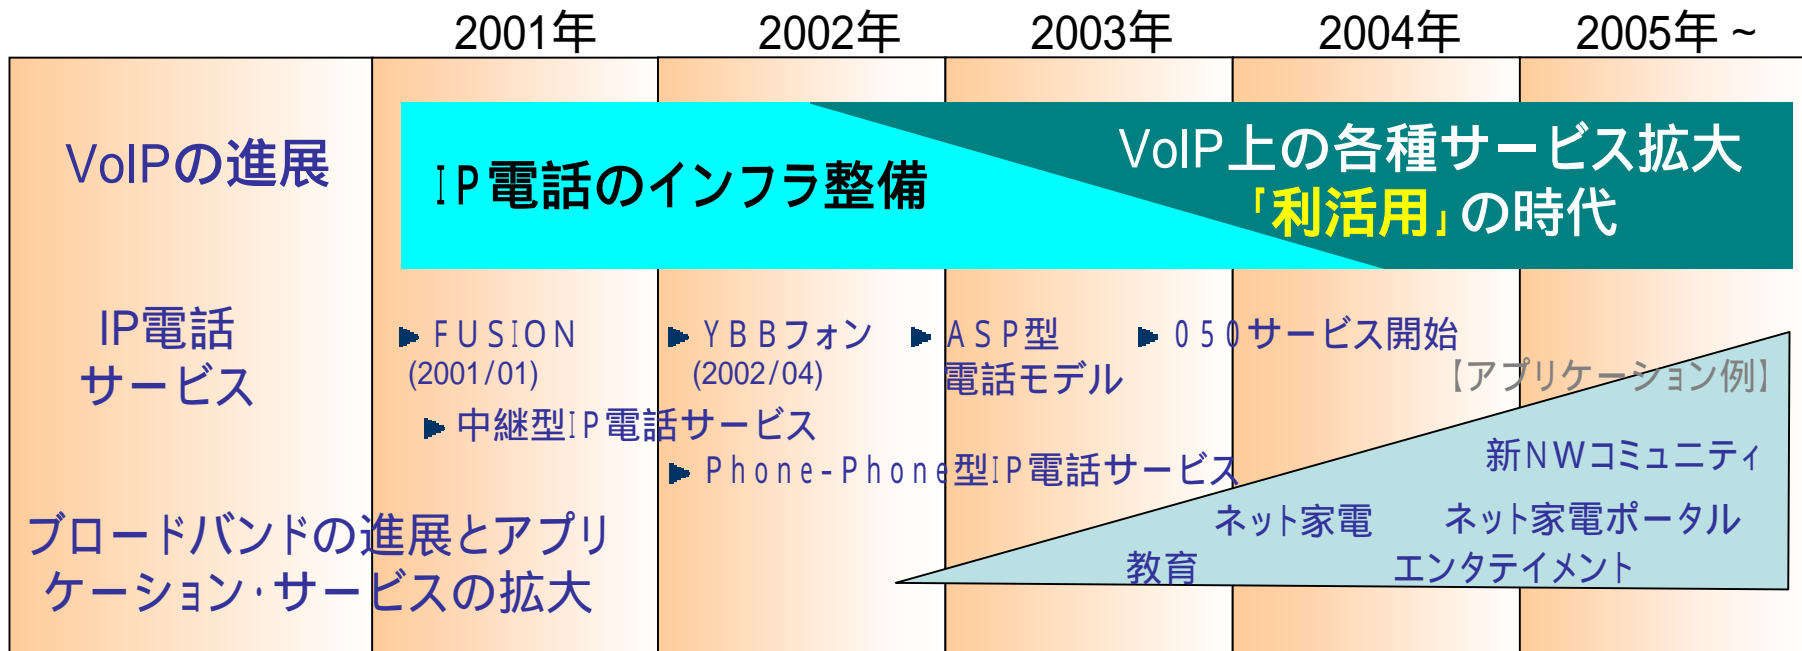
2001年 2002年 2003年 2004年 2005年～

VoIPの進展

IP電話のインフラ整備

VoIP上の各種サービス拡大
「利活用」の時代

IP電話
サービス

FUSION
(2001/01)

YBBフォン
(2002/04)

ASP型
電話モデル

050サービス開始

中継型IP電話サービス

Phone-Phone型IP電話サービス

【アプリケーション例】

新NWコミュニティ

ネット家電

ネット家電ポータル

教育

エンタテイメント

ブロードバンドの進展とアプリケーション･サービスの拡大